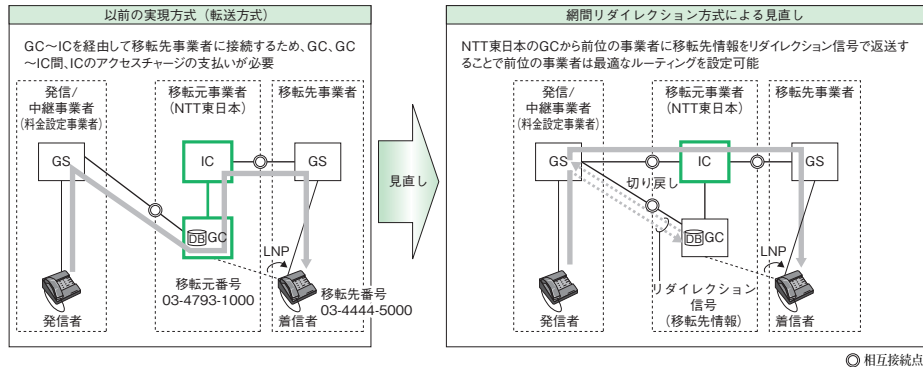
以前の実現方式（転送方式）

GC～ICを経由して移転先事業者に接続するため、GC、GC～IC間、ICのアクセスチャージの支払いが必要

発信/中継事業者（料金設定事業者）

移転元事業者（NTT東日本）

移転先事業者

GS

IC

GS

DB GC

LNP

移転元番号 03-4793-1000

移転先番号 03-4444-5000

発信者

着信者

見直し

網間リダイレクション方式による見直し

NTT東日本のGCから前位の事業者に移転先情報をリダイレクション信号で返送することで前位の事業者は最適なルーティングを設定可能

発信/中継事業者（料金設定事業者）

移転元事業者（NTT東日本）

移転先事業者

GS

IC

GS

切り戻し

DB GC

LNP

リダイレクション信号（移転先情報）

発信者

着信者

◎ 相互接続点